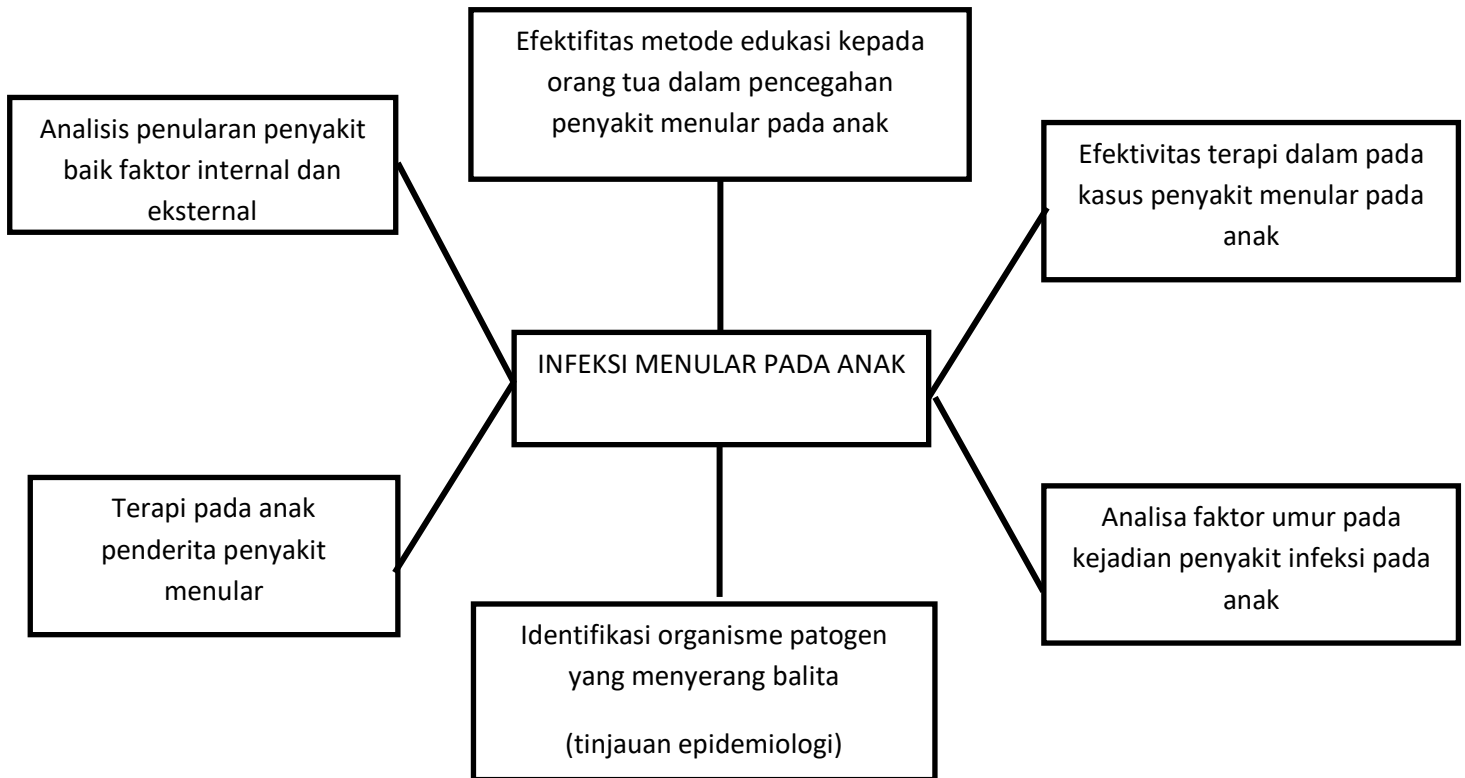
Efektifitas metode edukasi kepada orang tua dalam pencegahan penyakit menular pada anak

Analisis penularan penyakit baik faktor internal dan eksternal

Efektivitas terapi dalam pada kasus penyakit menular pada anak

INFEKSI MENULAR PADA ANAK

Terapi pada anak penderita penyakit menular

Analisa faktor umur pada kejadian penyakit infeksi pada anak

Identifikasi organisme patogen yang menyerang balita

(tinjauan epidemiologi)